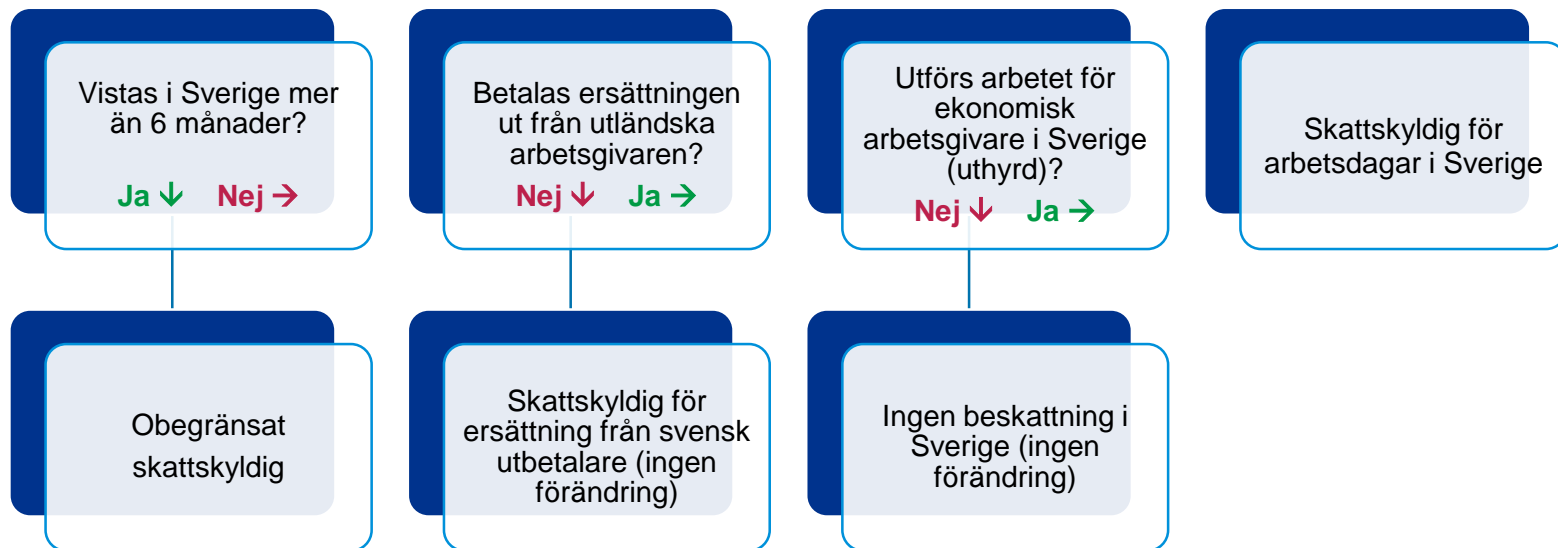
Vistas i Sverige mer än 6 månader?

Ja ↓ Nej →

Betalas ersättningen ut från utländska arbetsgivaren?

Nej ↓ Ja →

Utförs arbetet för ekonomisk arbetsgivare i Sverige (uthyrd)?

Nej ↓ Ja →

Skattskyldig för arbetsdagar i Sverige

Obegränsat skattskyldig

Skattskyldig för ersättning från svensk utbetalare (ingen förändring)

Ingen beskattning i Sverige (ingen förändring)